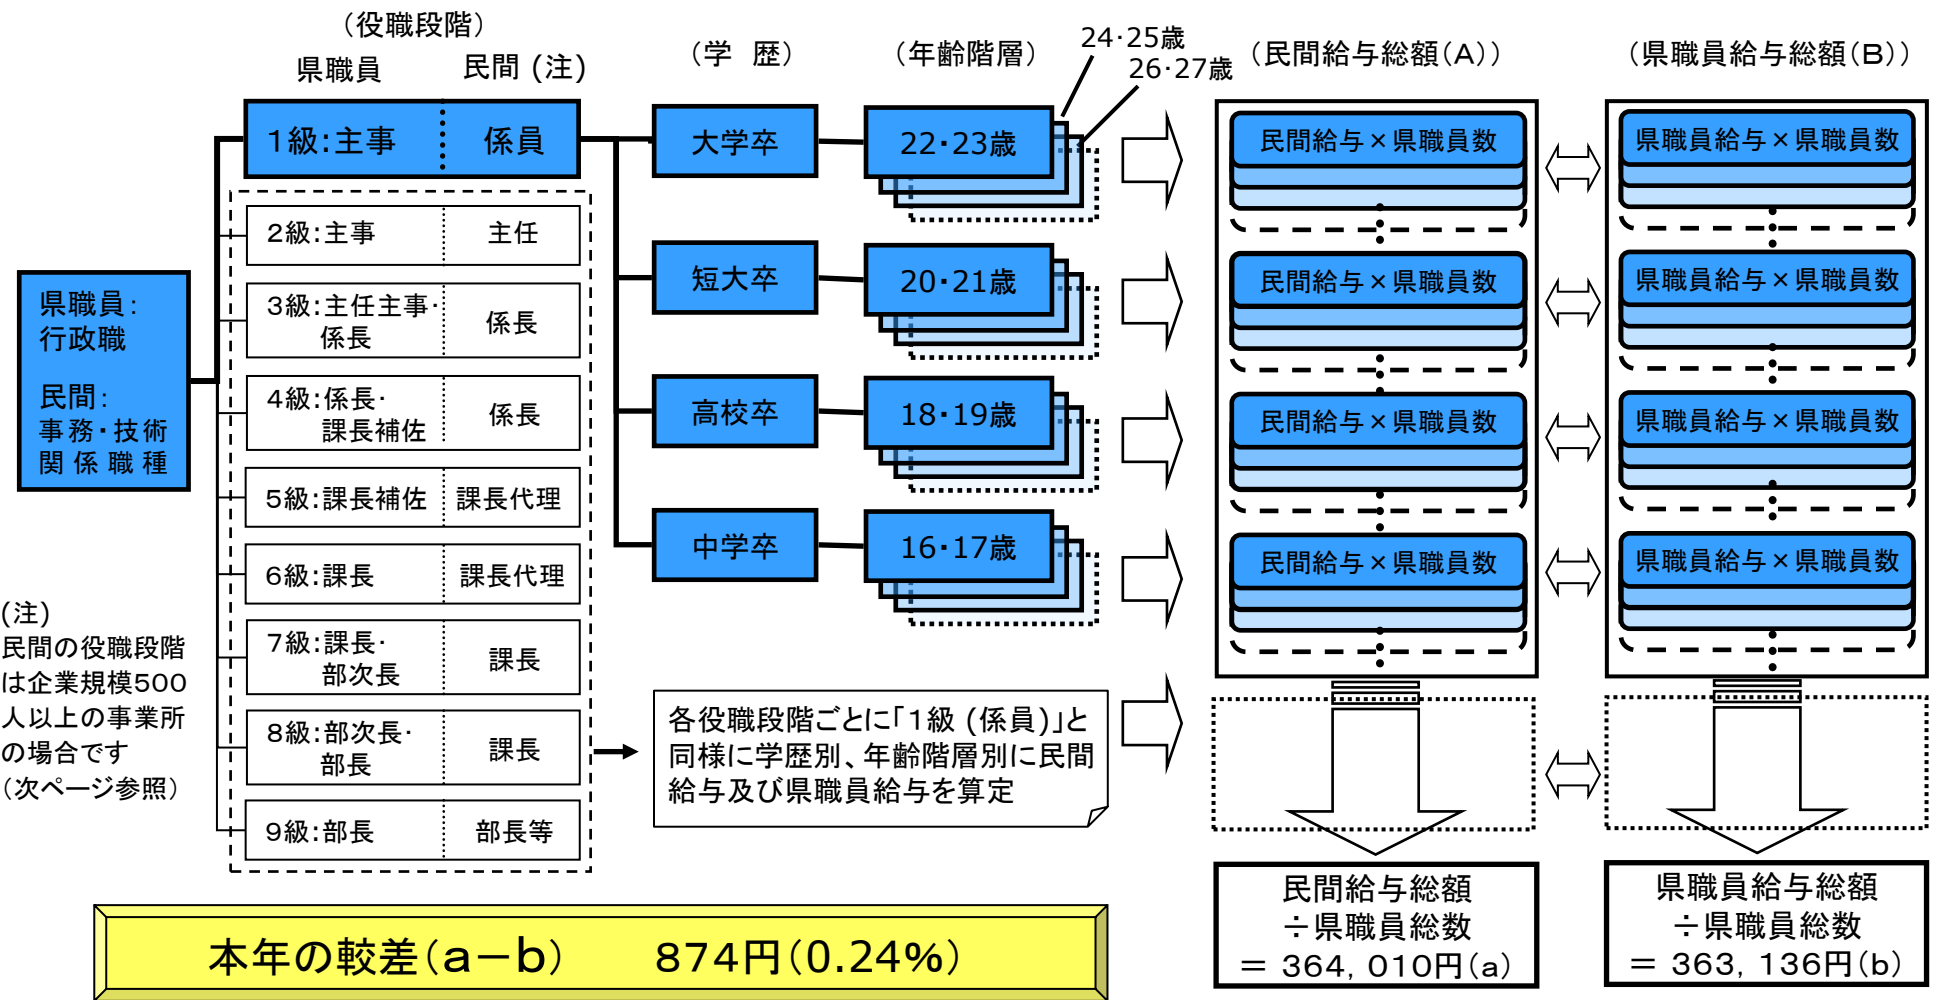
（役職段階）
県職員　民間（注）

（学　歴）

（年齢階層）

24·25歳
26·27歳

（民間給与総額（A））

（県職員給与総額（B））

県職員：
行政職

民間：
事務・技術
関係職種

| 県職員 | 民間 |
|---|---|
| 1級：主事 | 係員 |
| 2級：主事 | 主任 |
| 3級：主任主事・係長 | 係長 |
| 4級：係長・課長補佐 | 係長 |
| 5級：課長補佐 | 課長代理 |
| 6級：課長 | 課長代理 |
| 7級：課長・部次長 | 課長 |
| 8級：部次長・部長 | 課長 |
| 9級：部長 | 部長等 |

大学卒　22·23歳
短大卒　20·21歳
高校卒　18·19歳
中学卒　16·17歳

民間給与×県職員数
民間給与×県職員数
民間給与×県職員数
民間給与×県職員数

県職員給与×県職員数
県職員給与×県職員数
県職員給与×県職員数
県職員給与×県職員数

（注）
民間の役職段階は企業規模500人以上の事業所の場合です
（次ページ参照）

各役職段階ごとに「1級（係員）」と同様に学歴別、年齢階層別に民間給与及び県職員給与を算定

民間給与総額
÷県職員総数
＝ 364，010円（a）

県職員給与総額
÷県職員総数
＝ 363，136円（b）

本年の較差（a－b）　874円（0.24%）